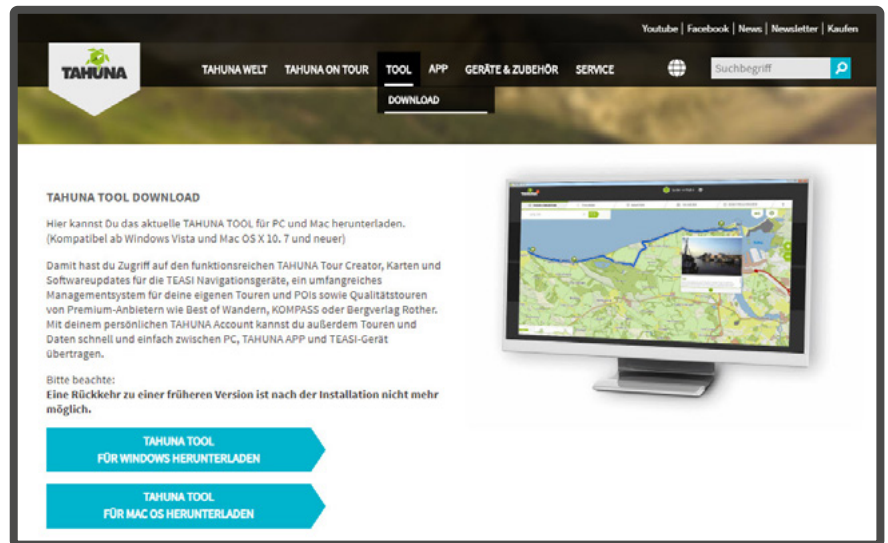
Youtube | Facebook | News | Newsletter | Kaufen

TAHUNA

TAHUNA WELT TAHUNA ON TOUR TOOL APP GERÄTE & ZUBEHÖR SERVICE

Suchbegriff

DOWNLOAD

TAHUNA TOOL DOWNLOAD

Hier kannst Du das aktuelle TAHUNA TOOL für PC und Mac herunterladen. (Kompatibel ab Windows Vista und Mac OS X 10. 7 und neuer)

Damit hast du Zugriff auf den funktionsreichen TAHUNA Tour Creator, Karten und Softwareupdates für die TEASI Navigationsgeräte, ein umfangreiches Managementsystem für deine eigenen Touren und POIs sowie Qualitätstouren von Premium-Anbietern wie Best of Wandern, KOMPASS oder Bergverlag Rother. Mit deinem persönlichen TAHUNA Account kannst du außerdem Touren und Daten schnell und einfach zwischen PC, TAHUNA APP und TEASI-Gerät übertragen.

Bitte beachte:
Eine Rückkehr zu einer früheren Version ist nach der Installation nicht mehr möglich.

TAHUNA TOOL
FÜR WINDOWS HERUNTERLADEN

TAHUNA TOOL
FÜR MAC OS HERUNTERLADEN